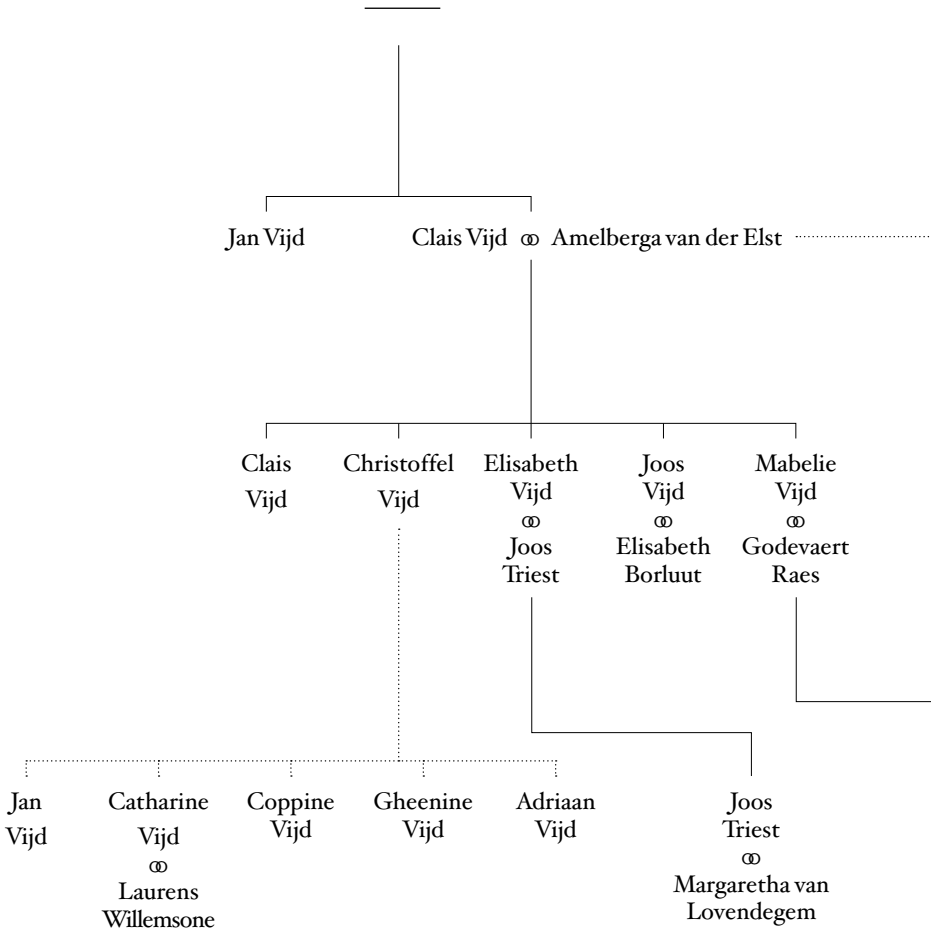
Jan Vijd

Clais Vijd ⚭ Amelberga van der Elst

Clais Vijd

Christoffel Vijd

Elisabeth Vijd ⚭ Joos Triest

Joos Vijd ⚭ Elisabeth Borluut

Mabelie Vijd ⚭ Godevaert Raes

Jan Vijd

Catharine Vijd ⚭ Laurens Willemsone

Coppine Vijd

Gheenine Vijd

Adriaan Vijd

Joos Triest ⚭ Margaretha van Lovendegem